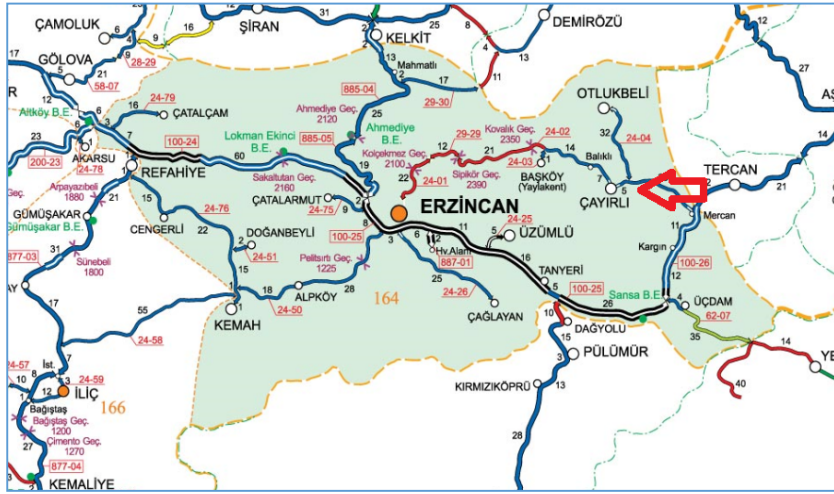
ÇAMOLUK
ŞİRAN
KELKİT
DEMİRÖZÜ
GÖLOVA
58-07
28-29
Mahmatlı
885-04
29-30
OTLUKBELİ
Atköy B.E.
24-79
ÇATALÇAM
Ahmediye Geç. 2120
Ahmediye B.E.
Kovalık Geç. 2350
24-02
24-04
Lokman Ekinci B.E.
885-05
29-29
Balıklı
Kolçekmez Geç. 2100
24-03
AKARSU
100-24
BAŞKÖY (Yaylakent)
TERCAN
200-23
REFAHİYE
Sakaltutan Geç. 2160
24-01
Sipikör Geç. 2390
ÇAYIRLI
24-78
Arpayazıbeli 1880
ÇATALARMUT
24-75
ERZİNCAN
Mercan
GÜMÜŞAKAR
Gümüşakar B.E.
CENGERLİ
24-76
DOĞANBEYLİ
24-25
ÜZÜMLÜ
Kargın
877-03
Sünebeli 1800
24-51
100-25
Hv.Alanı
887-01
100-26
Pelitsırtı Geç. 1225
TANYERİ
ALPKÖY
164
24-26
100-25
Sansa B.E.
ÜÇDAM
KEMAH
24-50
ÇAĞLAYAN
62-07
24-58
DAĞYOLU
PÜLÜMÜR
24-57
İst.
24-59
İLİÇ
166
Bağıştaş
Bağıştaş Geç. 1200
KIRMIZIKÖPRÜ
Çimento Geç. 1270
877-04
KEMALİYE
6 31 4 9 2 20 11 13 17 5 21 16 1 3 7 60 19 22 21 14 32 23 12 1 15 2 9 8 3 6 11 7 5 21 17 22 2 15 16 28 25 18 26 1 55 10 4 35 14 17 12 3 15 13 28 40 27